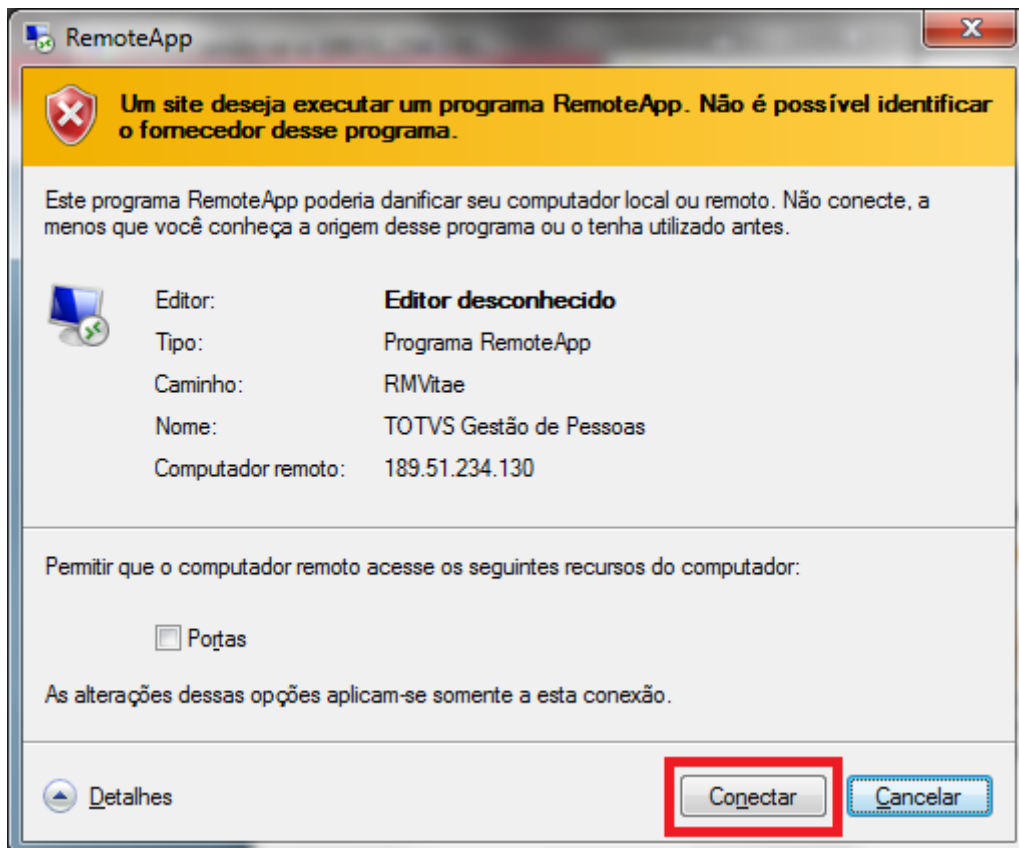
RemoteApp

Um site deseja executar um programa RemoteApp. Não é possível identificar o fornecedor desse programa.

Este programa RemoteApp poderia danificar seu computador local ou remoto. Não conecte, a menos que você conheça a origem desse programa ou o tenha utilizado antes.

| | |
|---|---|
| Editor: | Editor desconhecido |
| Tipo: | Programa RemoteApp |
| Caminho: | RMVitae |
| Nome: | TOTVS Gestão de Pessoas |
| Computador remoto: | 189.51.234.130 |

Permitir que o computador remoto acesse os seguintes recursos do computador:

Portas

As alterações dessas opções aplicam-se somente a esta conexão.

Detalhes

Conectar

Cancelar